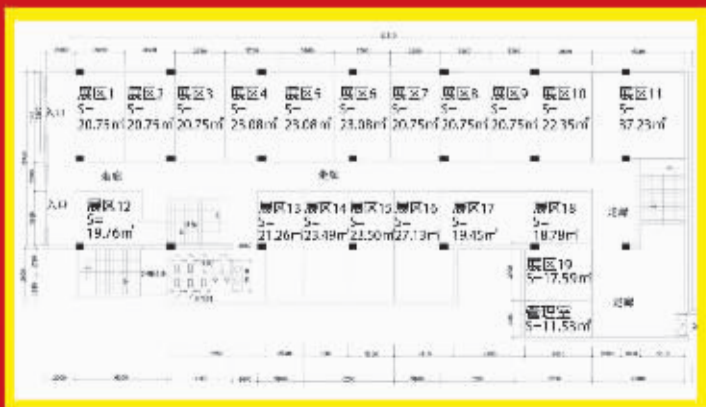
入口

入口

展区1 S= 20.75㎡

展区2 S= 20.75㎡

展区3 S= 20.75㎡

展区4 S= 23.08㎡

展区5 S= 23.08㎡

展区6 S= 23.08㎡

展区7 S= 20.75㎡

展区8 S= 20.75㎡

展区9 S= 20.75㎡

展区10 S= 22.35㎡

展区11 S= 37.23㎡

走廊

走廊

展区12 S= 19.76㎡

展区13 S= 21.26㎡

展区14 S= 23.49㎡

展区15 S= 23.50㎡

展区16 S= 27.13㎡

展区17 S= 19.45㎡

展区18 S= 18.79㎡

走廊

展区19 S=17.59㎡

走廊

管理室 S=11.53㎡